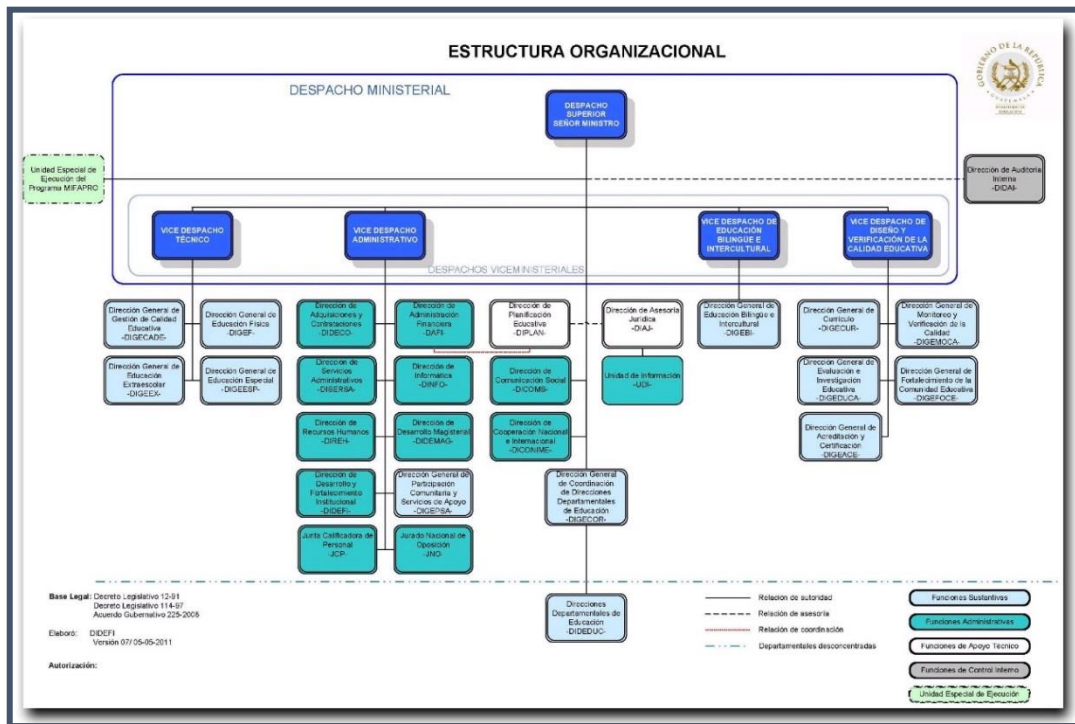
ESTRUCTURA ORGANIZACIONAL

GOBIERNO DE LA REPÚBLICA

DESPACHO MINISTERIAL

DESPACHO SUPERIOR SEÑOR MINISTRO

Unidad Especial de Ejecución del Programa MIFAPRO

Dirección de Auditoría Interna -DIDAI-

VICE DESPACHO TÉCNICO

VICE DESPACHO ADMINISTRATIVO

VICE DESPACHO DE EDUCACIÓN BILINGÜE E INTERCULTURAL

VICE DESPACHO DE DISEÑO Y VERIFICACIÓN DE LA CALIDAD EDUCATIVA

DESPACHOS VICEMINISTERIALES

Dirección General de Gestión de Calidad Educativa -DIGECADE-

Dirección General de Educación Física -DIGEF-

Dirección General de Educación Extraescolar -DIGEEX-

Dirección General de Educación Especial -DIGEESP-

Dirección de Adquisiciones y Contrataciones -DIDECO-

Dirección de Administración Financiera -DAFI-

Dirección de Servicios Administrativos -DISERSA-

Dirección de Informática -DINFO-

Dirección de Recursos Humanos -DIREH-

Dirección de Desarrollo Magisterial -DIDEMAG-

Dirección de Desarrollo y Fortalecimiento Institucional -DIDEFI-

Dirección General de Participación Comunitaria y Servicios de Apoyo -DIGEPSA-

Junta Calificadora de Personal -JCP-

Jurado Nacional de Oposición -JNO-

Dirección de Planificación Educativa -DIPLAN-

Dirección de Asesoría Jurídica -DIAJ-

Unidad de Información -UDI-

Dirección de Comunicación Social -DICOMS-

Dirección de Cooperación Nacional e Internacional -DICONIME-

Dirección General de Coordinación de Direcciones Departamentales de Educación -DIGECOR-

Dirección General de Educación Bilingüe e Intercultural -DIGEBI-

Dirección General de Currículo -DIGECUR-

Dirección General de Monitoreo y Verificación de la Calidad -DIGEMOCA-

Dirección General de Evaluación e Investigación Educativa -DIGEDUCA-

Dirección General de Fortalecimiento de la Comunidad Educativa -DIGEFOCE-

Dirección General de Acreditación y Certificación -DIGEACE-

Direcciones Departamentales de Educación -DIDEDUC-

Base Legal: Decreto Legislativo 12-91
Decreto Legislativo 114-97
Acuerdo Gubernativo 225-2008

Elaboró: DIDEFI
Versión 07/ 05-05-2011

Autorización:

Relación de autoridad
Relación de asesoría
Relación de coordinación
Departamentales desconcentradas

Funciones Sustantivas
Funciones Administrativas
Funciones de Apoyo Técnico
Funciones de Control Interno
Unidad Especial de Ejecución